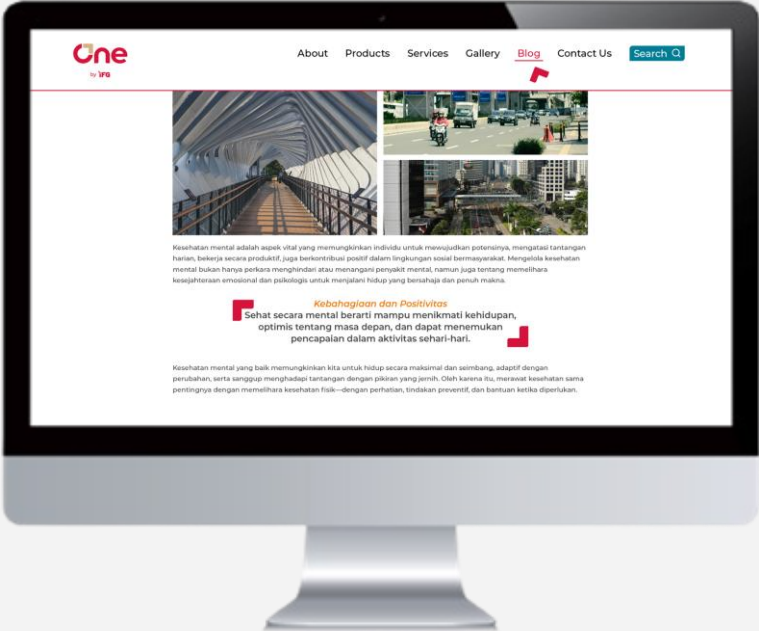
One
by IFG

About Products Services Gallery Blog Contact Us Search

Kesehatan mental adalah aspek vital yang memungkinkan individu untuk mewujudkan potensinya, mengatasi tantangan harian, bekerja secara produktif, juga berkontribusi positif dalam lingkungan sosial bermasyarakat. Mengelola kesehatan mental bukan hanya perkara menghindari atau menangani penyakit mental, namun juga tentang memelihara kesejahteraan emosional dan psikologis untuk menjalani hidup yang bersahaja dan penuh makna.

Kebahagiaan dan Positivitas
Sehat secara mental berarti mampu menikmati kehidupan, optimis tentang masa depan, dan dapat menemukan pencapaian dalam aktivitas sehari-hari.

Kesehatan mental yang baik memungkinkan kita untuk hidup secara maksimal dan seimbang, adaptif dengan perubahan, serta sanggup menghadapi tantangan dengan pikiran yang jernih. Oleh karena itu, merawat kesehatan sama pentingnya dengan memelihara kesehatan fisik—dengan perhatian, tindakan preventif, dan bantuan ketika diperlukan.